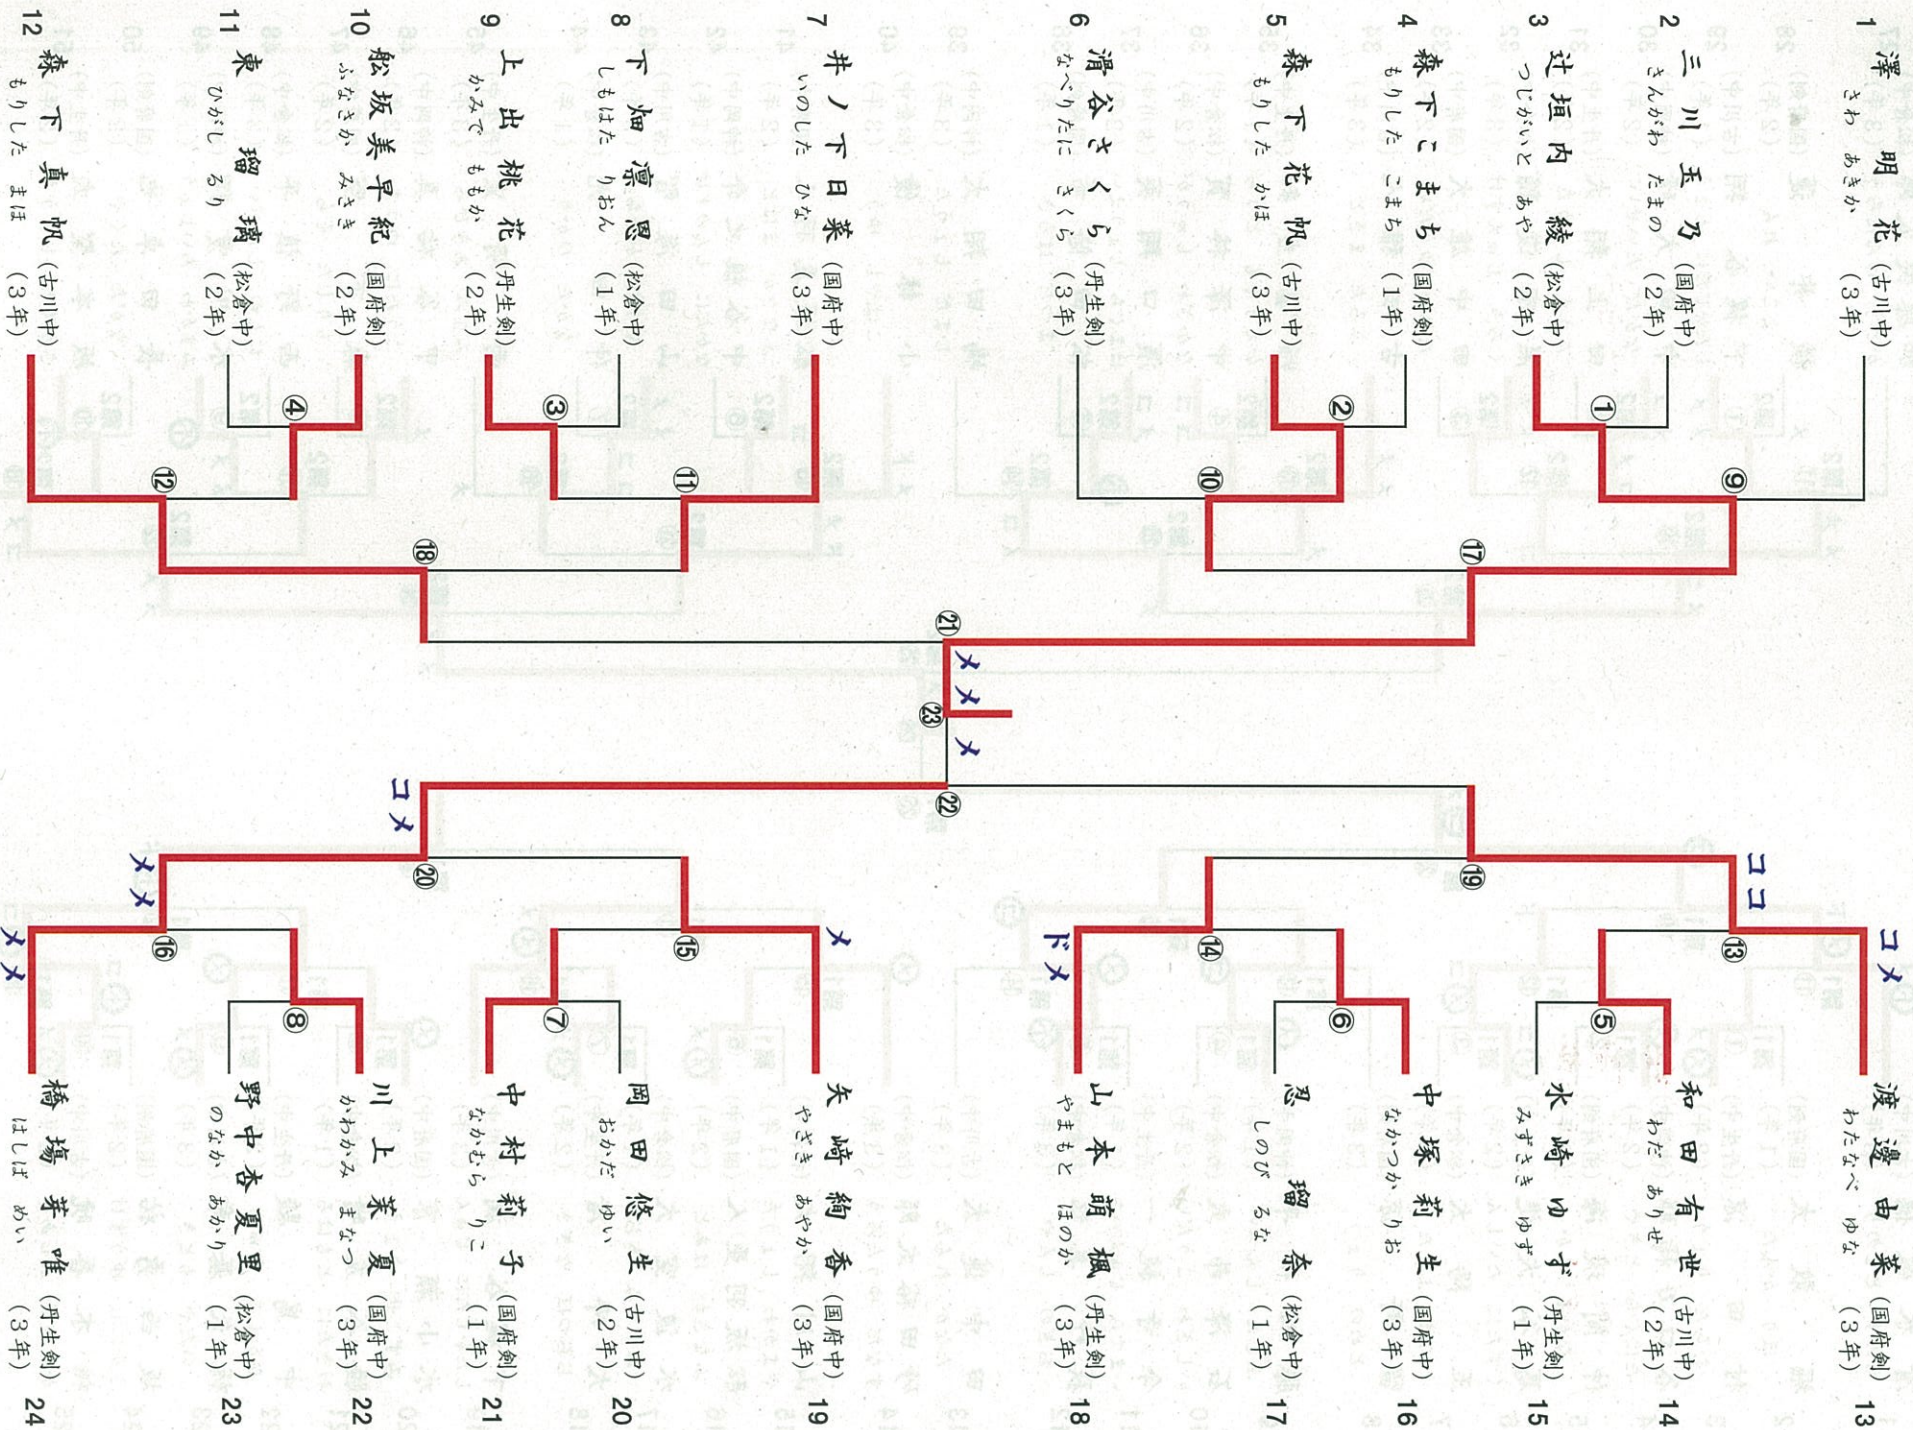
1 澤 明花 さわ あきか (古川中) (3年)
2 三川玉乃 さんがわ たまの (国府中) (2年)
3 辻垣内綾 つじがいと あや (松倉中) (2年)
4 森下こまち もりした こまち (国府剣) (1年)
5 森下花帆 もりした かほ (古川中) (3年)
6 滑谷さくら なべりたに さくら (丹生剣) (3年)
7 井ノ下日菜 いのした ひな (国府中) (3年)
8 下畑凜恩 しもはた りおん (松倉中) (1年)
9 上出桃花 かみで ももか (丹生剣) (2年)
10 松坂美早紀 ふなさか みさき (国府剣) (2年)
11 東 瑠璃 ひがし るり (松倉中) (2年)
12 森下真帆 もりした まほ (古川中) (3年)

13 渡邊由菜 わたなべ ゆな (国府剣) (3年)
14 和田有世 わだ ありせ (古川中) (2年)
15 水崎ゆず みずさき ゆず (丹生剣) (1年)
16 中塚莉生 なかつか りお (国府中) (3年)
17 忍 瑠奈 しのび るな (松倉中) (1年)
18 山本萌楓 やまもと ほのか (丹生剣) (3年)
19 矢崎絢香 やざき あやか (国府中) (3年)
20 岡田悠生 おかだ ゆい (古川中) (2年)
21 中村莉子 なかむら りこ (国府剣) (1年)
22 川上茉夏 かわかみ まなつ (国府中) (3年)
23 野中杏夏里 のなか あかり (松倉中) (1年)
24 橋場芽唯 はしば めい (丹生剣) (3年)

① ② ③ ④ ⑤ ⑥ ⑦ ⑧ ⑨ ⑩ ⑪ ⑫ ⑬ ⑭ ⑮ ⑯ ⑰ ⑱ ⑲ ⑳ ㉑ ㉒ ㉓

メ メメ メ コメ メメ メメ ココ コメ ドメ メ